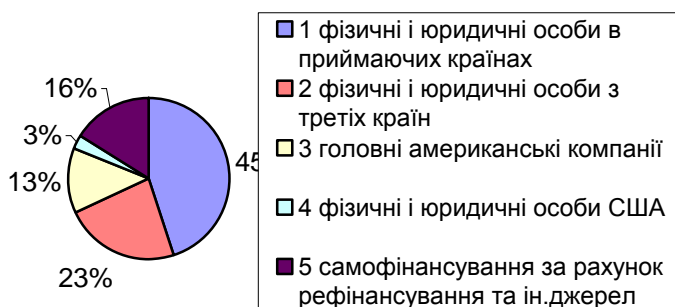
16%
3%
13%
23%
45

1 фізичні і юридичні особи в приймаючих країнах
2 фізичні і юридичні особи з третіх країн
3 головні американські компанії
4 фізичні і юридичні особи США
5 самофінансування за рахунок рефінансування та ін.джерел